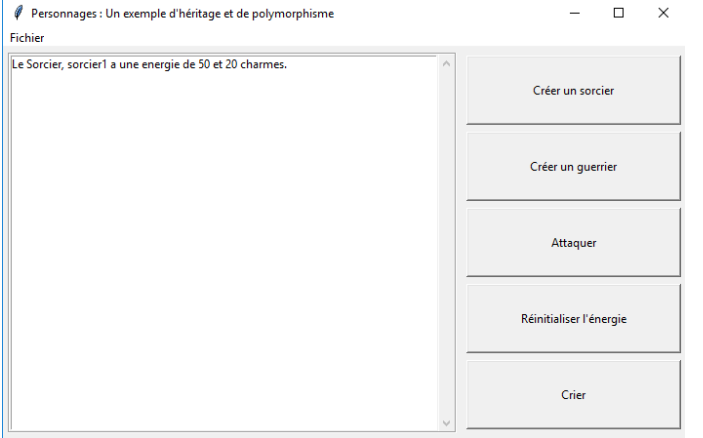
Personnages : Un exemple d'héritage et de polymorphisme

Fichier

Le Sorcier, sorcier1 a une energie de 50 et 20 charmes.

Créer un sorcier

Créer un guerrier

Attaquer

Réinitialiser l'énergie

Crier